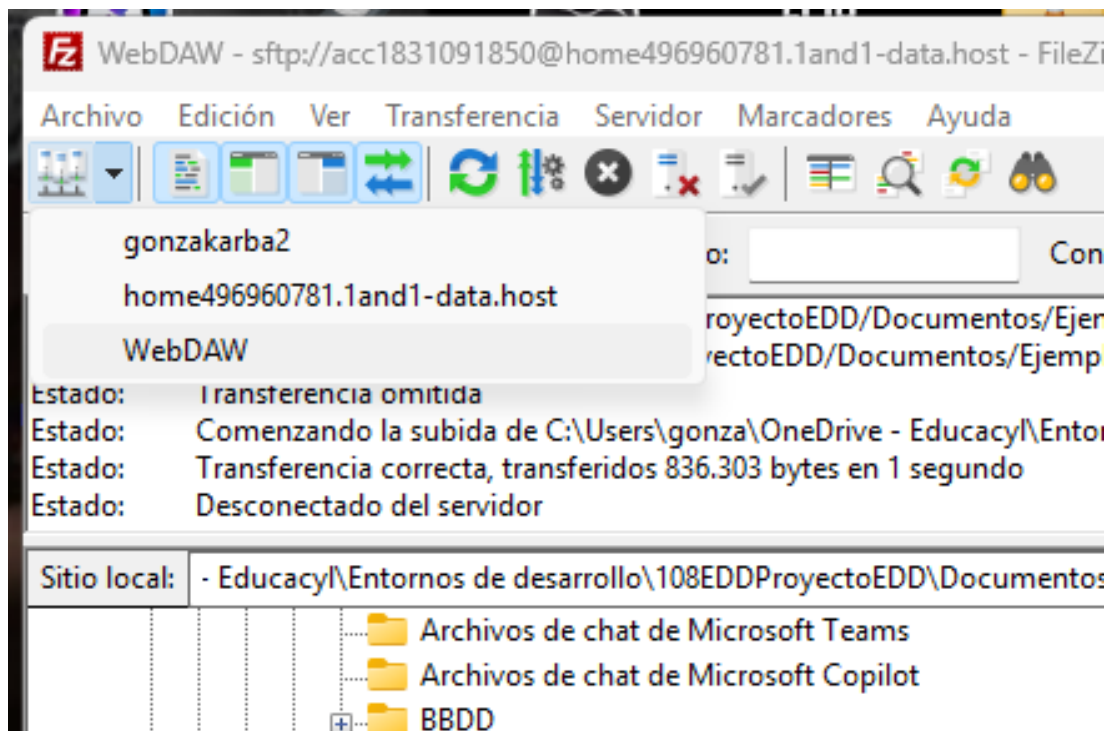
WebDAW - sftp://acc1831091850@home496960781.1and1-data.host - FileZi

Archivo Edición Ver Transferencia Servidor Marcadores Ayuda

gonzakarba2
home496960781.1and1-data.host
WebDAW

o:

Con

royectoEDD/Documentos/Ejem
yectoEDD/Documentos/Ejempl

Estado: Transferencia omitida
Estado: Comenzando la subida de C:\Users\gonza\OneDrive - Educacyl\Entor
Estado: Transferencia correcta, transferidos 836.303 bytes en 1 segundo
Estado: Desconectado del servidor

Sitio local: - Educacyl\Entornos de desarrollo\108EDDProyectoEDD\Documentos

Archivos de chat de Microsoft Teams
Archivos de chat de Microsoft Copilot
BBDD